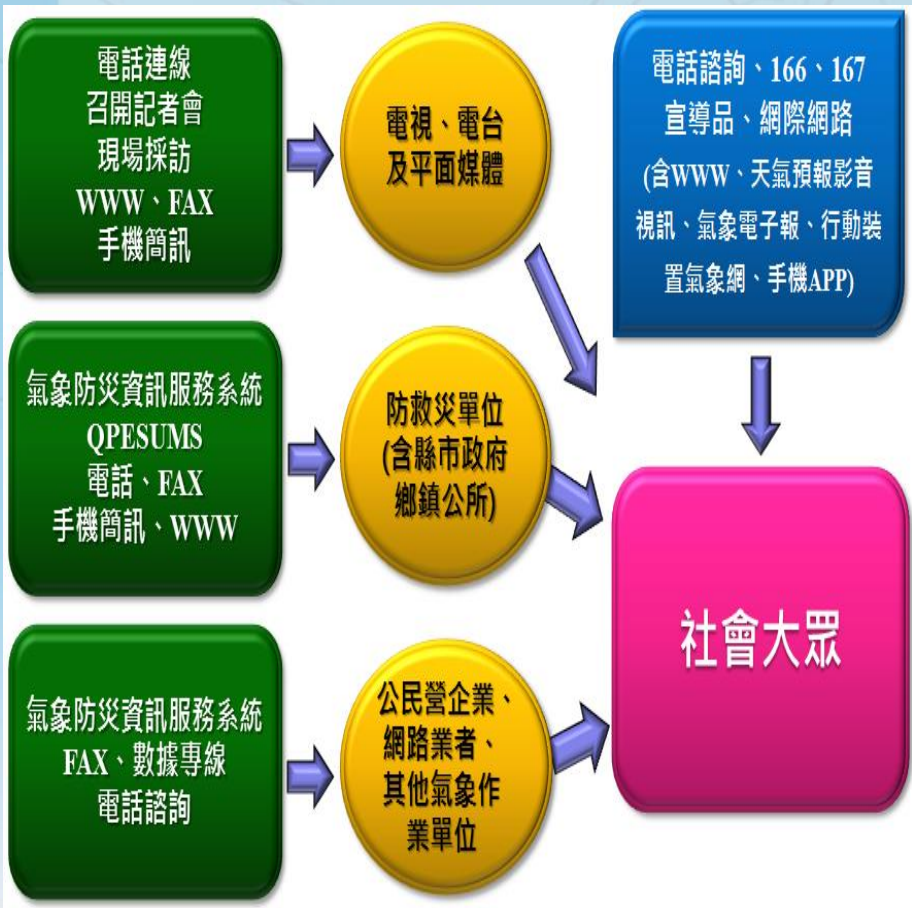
電話連線
召開記者會
現場採訪
WWW、FAX
手機簡訊

電視、電台
及平面媒體

電話諮詢、166、167
宣導品、網際網路
(含WWW、天氣預報影音視訊、氣象電子報、行動裝置氣象網、手機APP)

氣象防災資訊服務系統
QPESUMS
電話、FAX
手機簡訊、WWW

防救災單位
(含縣市政府鄉鎮公所)

社會大眾

氣象防災資訊服務系統
FAX、數據專線
電話諮詢

公民營企業、
網路業者、
其他氣象作業單位